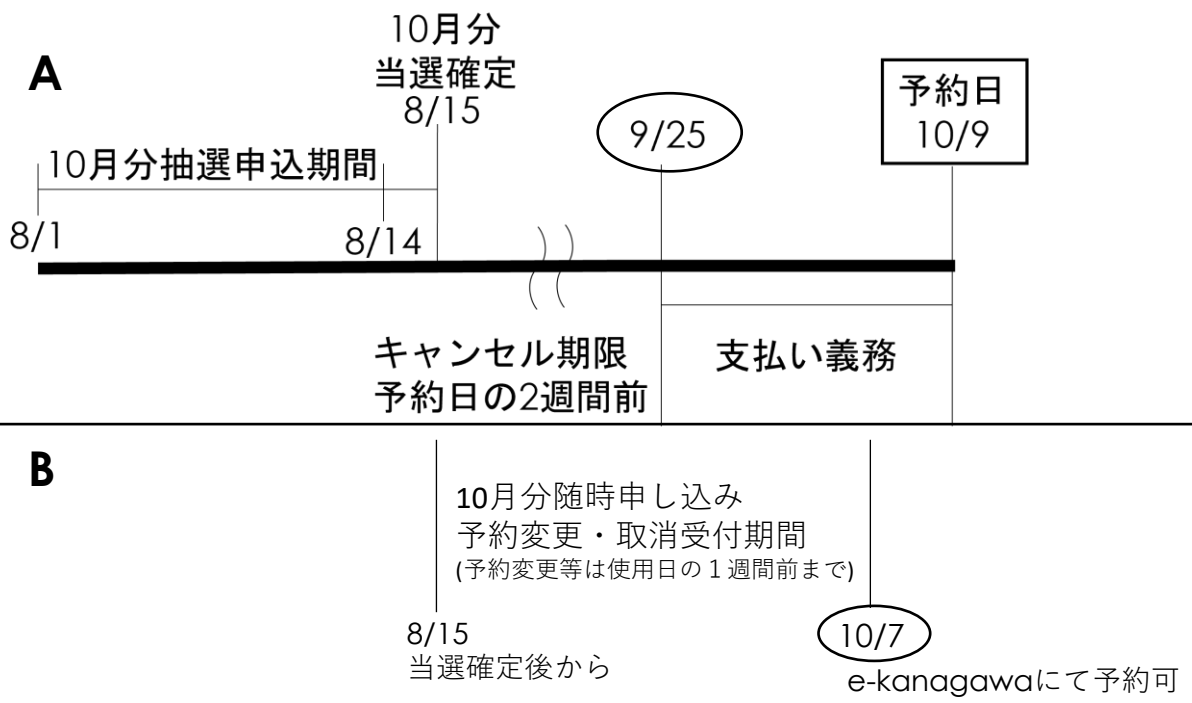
A

10月分
当選確定
8/15

9/25

予約日
10/9

10月分抽選申込期間

8/1

8/14

キャンセル期限
予約日の2週間前

支払い義務

B

10月分随時申し込み
予約変更・取消受付期間
(予約変更等は使用日の1週間前まで)

8/15
当選確定後から

10/7
e-kanagawaにて予約可